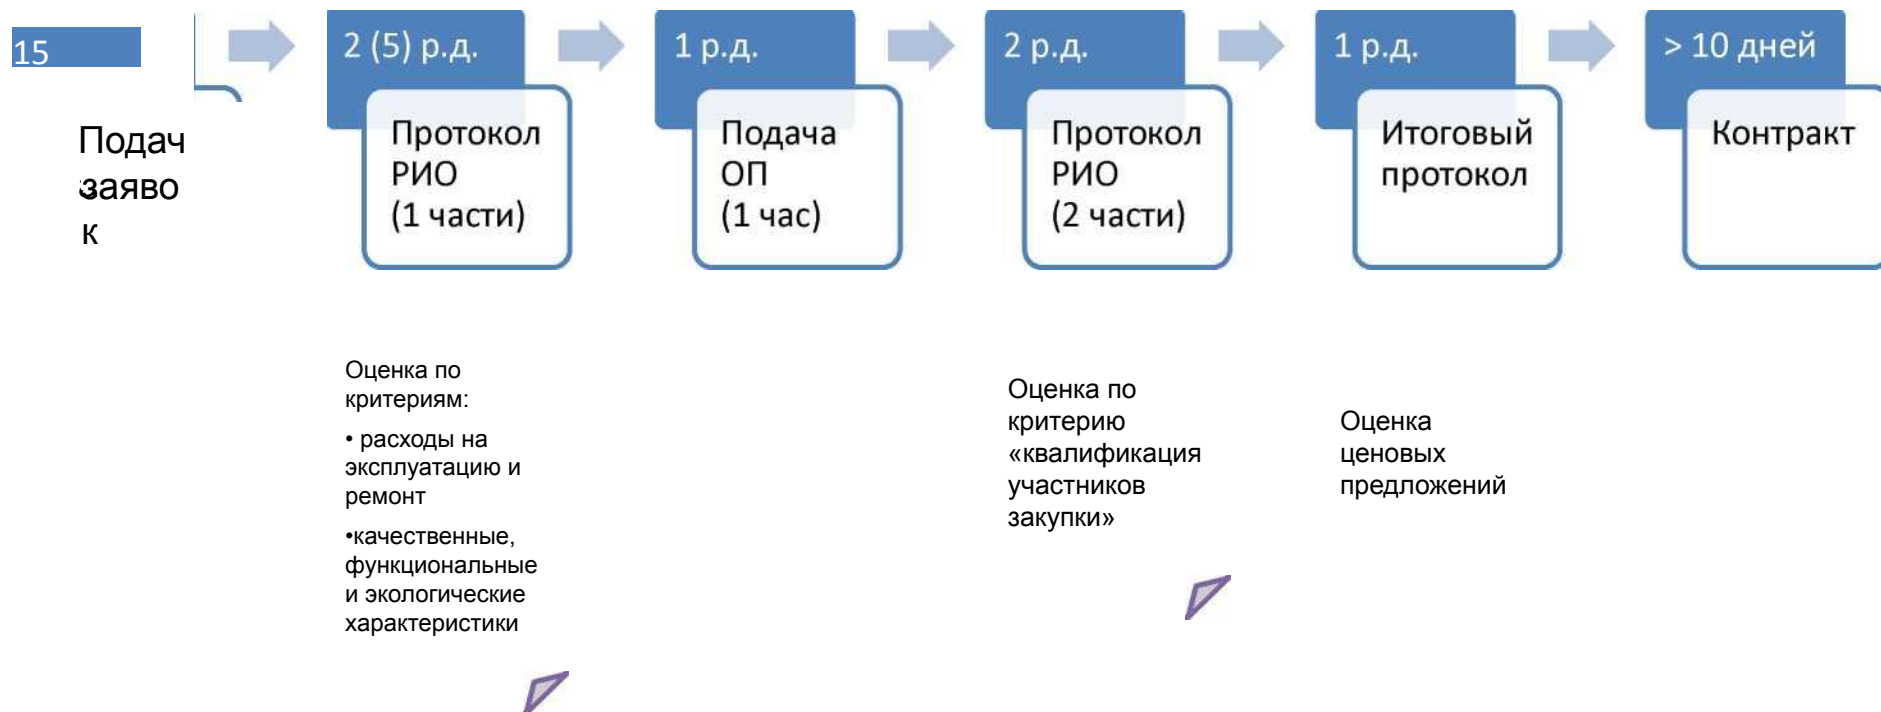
15

Подач заяво к

2 (5) р.д.

Протокол РИО (1 части)

1 р.д.

Подача ОП (1 час)

2 р.д.

Протокол РИО (2 части)

1 р.д.

Итоговый протокол

> 10 дней

Контракт

Оценка по критериям:

• расходы на эксплуатацию и ремонт

•качественные, функциональные и экологические характеристики

Оценка по критерию «квалификация участников закупки»

Оценка ценовых предложений